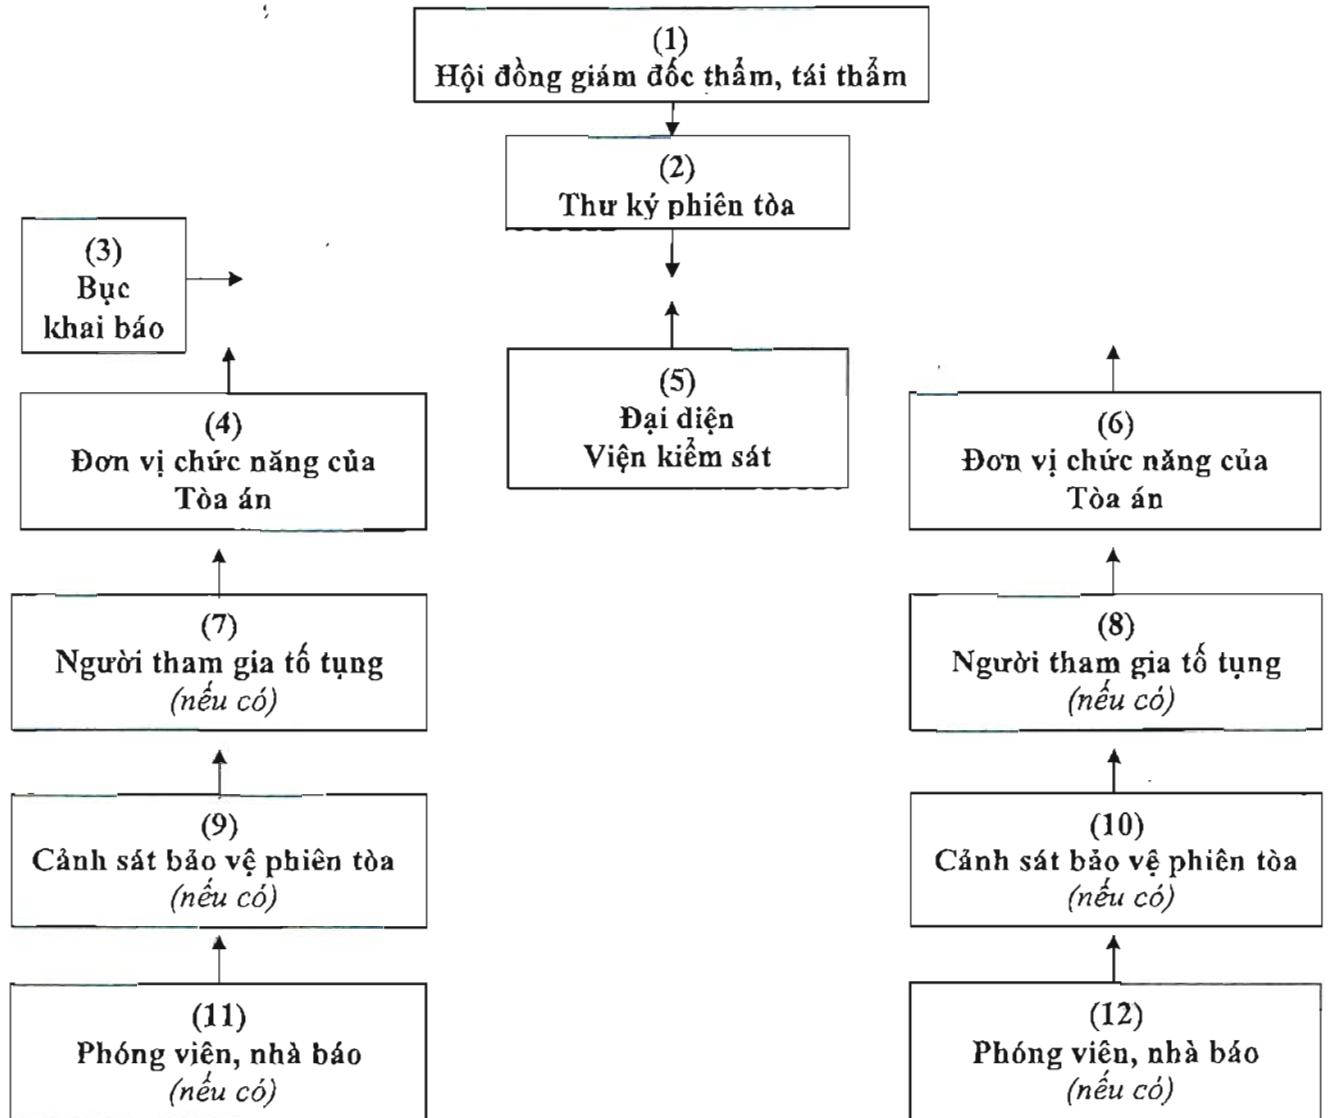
(1)
Hội đồng giám đốc thẩm, tái thẩm

(2)
Thư ký phiên tòa

(3)
Bục
khai báo

(5)
Đại diện
Viện kiểm sát

(4)
Đơn vị chức năng của
Tòa án

(6)
Đơn vị chức năng của
Tòa án

(7)
Người tham gia tố tụng
*(nếu có)*

(8)
Người tham gia tố tụng
*(nếu có)*

(9)
Cảnh sát bảo vệ phiên tòa
*(nếu có)*

(10)
Cảnh sát bảo vệ phiên tòa
*(nếu có)*

(11)
Phóng viên, nhà báo
*(nếu có)*

(12)
Phóng viên, nhà báo
*(nếu có)*